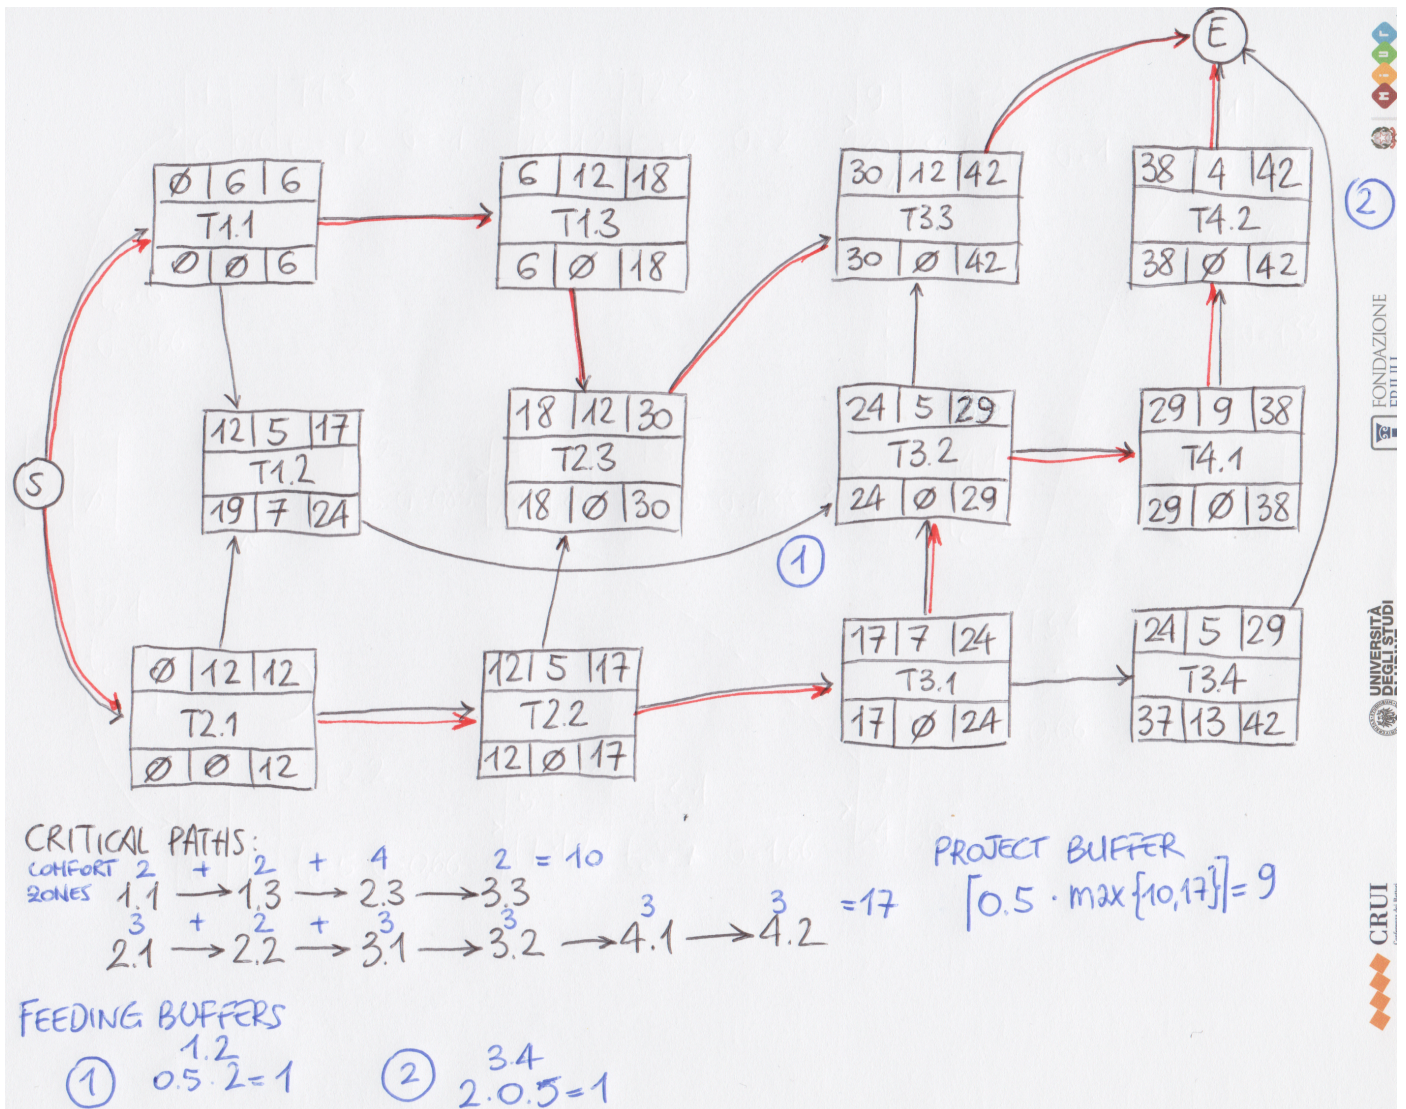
E

S

| Ø | 6 | 6 |
|---|---|---|
| T1.1 | | |
| Ø | Ø | 6 |

| 6 | 12 | 18 |
|---|---|---|
| T1.3 | | |
| 6 | Ø | 18 |

| 30 | 12 | 42 |
|---|---|---|
| T3.3 | | |
| 30 | Ø | 42 |

| 38 | 4 | 42 |
|---|---|---|
| T4.2 | | |
| 38 | Ø | 42 |

2

| 12 | 5 | 17 |
|---|---|---|
| T1.2 | | |
| 19 | 7 | 24 |

| 18 | 12 | 30 |
|---|---|---|
| T2.3 | | |
| 18 | Ø | 30 |

| 24 | 5 | 29 |
|---|---|---|
| T3.2 | | |
| 24 | Ø | 29 |

| 29 | 9 | 38 |
|---|---|---|
| T4.1 | | |
| 29 | Ø | 38 |

1

| Ø | 12 | 12 |
|---|---|---|
| T2.1 | | |
| Ø | Ø | 12 |

| 12 | 5 | 17 |
|---|---|---|
| T2.2 | | |
| 12 | Ø | 17 |

| 17 | 7 | 24 |
|---|---|---|
| T3.1 | | |
| 17 | Ø | 24 |

| 24 | 5 | 29 |
|---|---|---|
| T3.4 | | |
| 37 | 13 | 42 |

CRITICAL PATHS:
COMFORT ZONES 2 + 2 + 4 2 = 10
1.1 → 1.3 → 2.3 → 3.3
3 + 2 + 3 3 3 3 =17
2.1 → 2.2 → 3.1 → 3.2 → 4.1 → 4.2

PROJECT BUFFER
$\lceil 0.5 \cdot \max\{10,17\} \rceil = 9$

FEEDING BUFFERS
1 1.2 0.5 · 2 = 1
2 3.4 2 · 0.5 = 1

FONDAZIONE FRIULI
UNIVERSITÀ DEGLI STUDI
CRUI